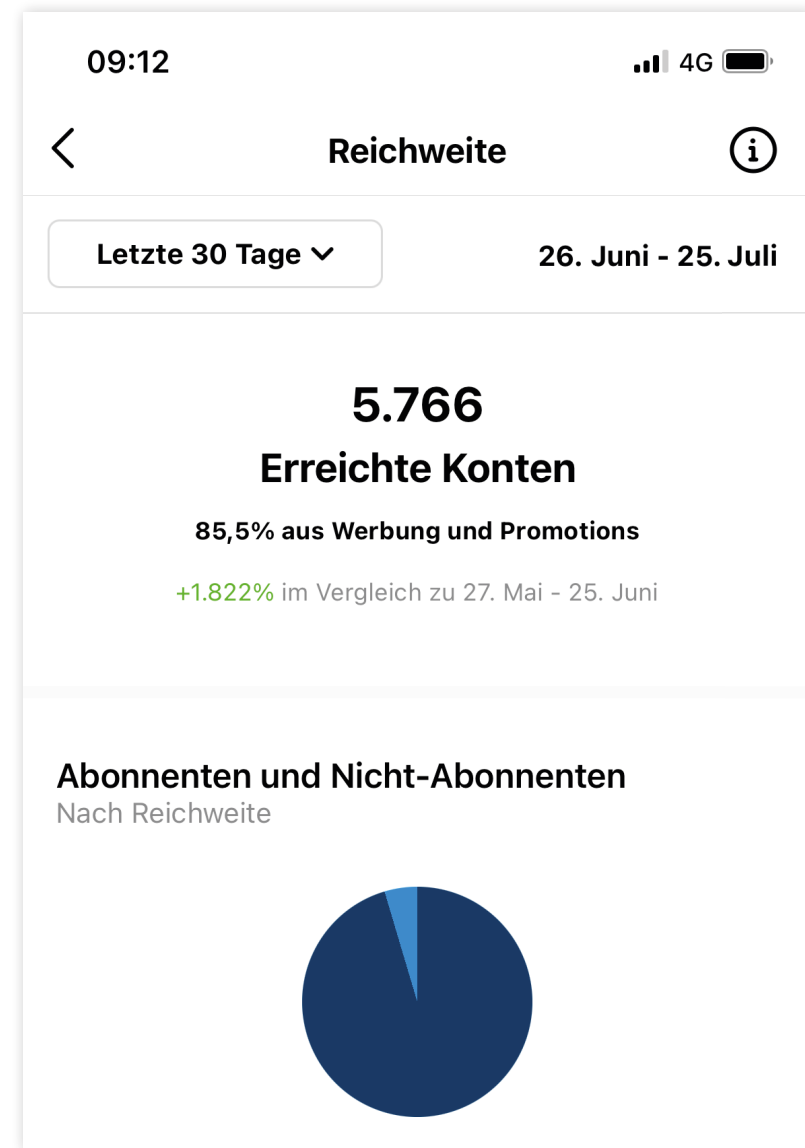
09:12

4G

Reichweite

Letzte 30 Tage

26. Juni - 25. Juli

5.766

Erreichte Konten

85,5% aus Werbung und Promotions

+1.822% im Vergleich zu 27. Mai - 25. Juni

Abonnenten und Nicht-Abonnenten
Nach Reichweite